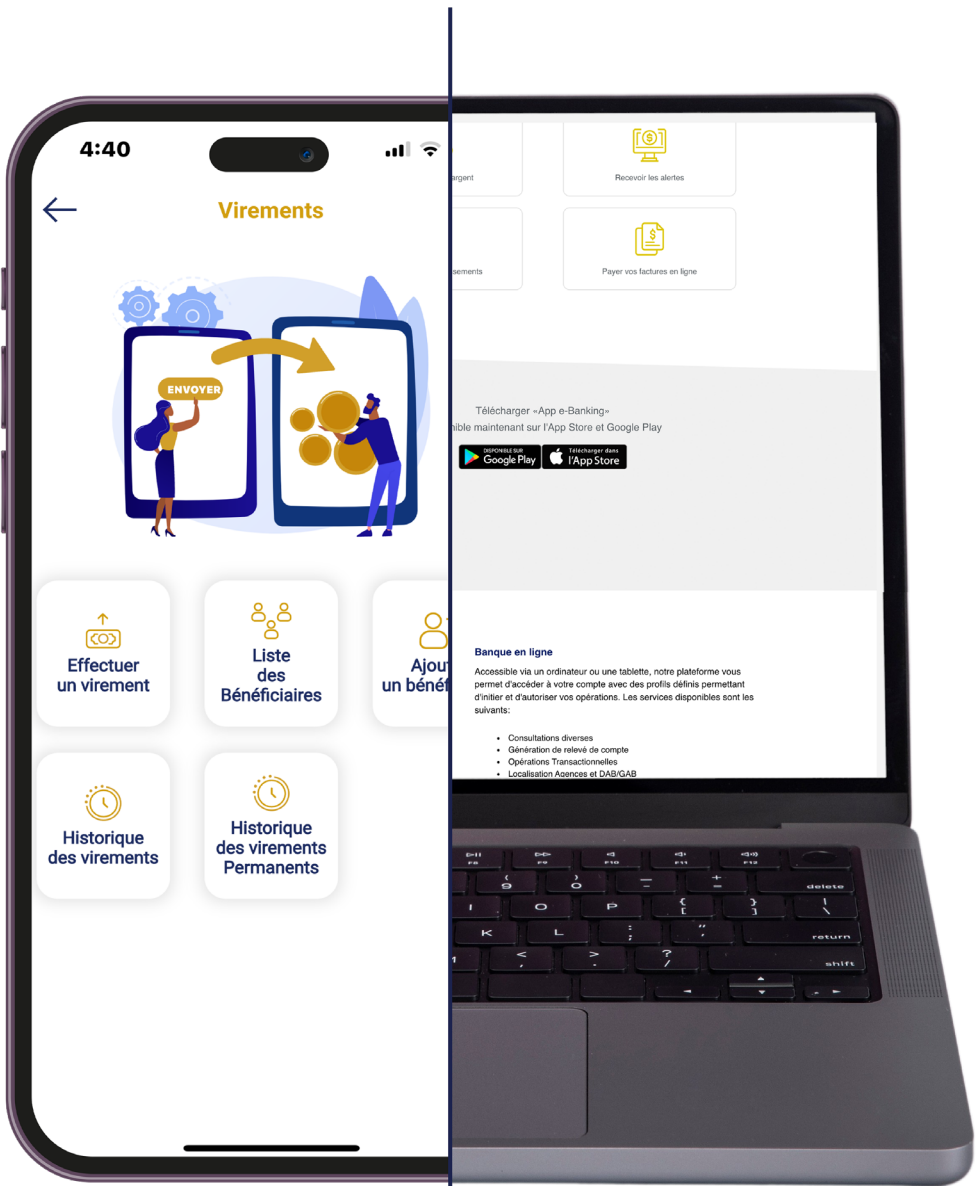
4:40

Virements

ENVOYER

Effectuer un virement

Liste des Bénéficiaires

Ajou un bénéf

Historique des virements

Historique des virements Permanents

argent

Recevoir les alertes

sements

Payer vos factures en ligne

Télécharger «App e-Banking»
nible maintenant sur l'App Store et Google Play

DISPONIBLE SUR Google Play

Télécharger dans l'App Store

Banque en ligne

Accessible via un ordinateur ou une tablette, notre plateforme vous permet d'accéder à votre compte avec des profils définis permettant d'initier et d'autoriser vos opérations. Les services disponibles sont les suivants:

• Consultations diverses
• Génération de relevé de compte
• Opérations Transactionnelles
• Localisation Agences et DAB/GAB

delete
return
shift